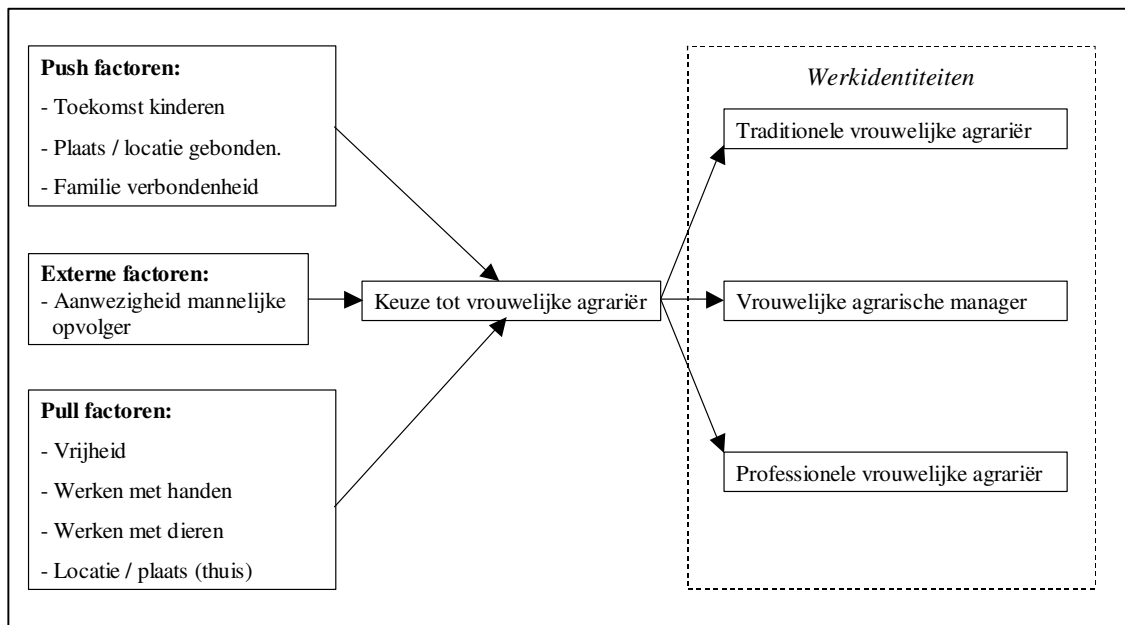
**Push factoren:**
- Toekomst kinderen
- Plaats / locatie gebonden.
- Familie verbondenheid

**Externe factoren:**
- Aanwezigheid mannelijke opvolger

**Pull factoren:**
- Vrijheid
- Werken met handen
- Werken met dieren
- Locatie / plaats (thuis)

Keuze tot vrouwelijke agrariër

*Werkidentiteiten*

Traditionele vrouwelijke agrariër

Vrouwelijke agrarische manager

Professionele vrouwelijke agrariër